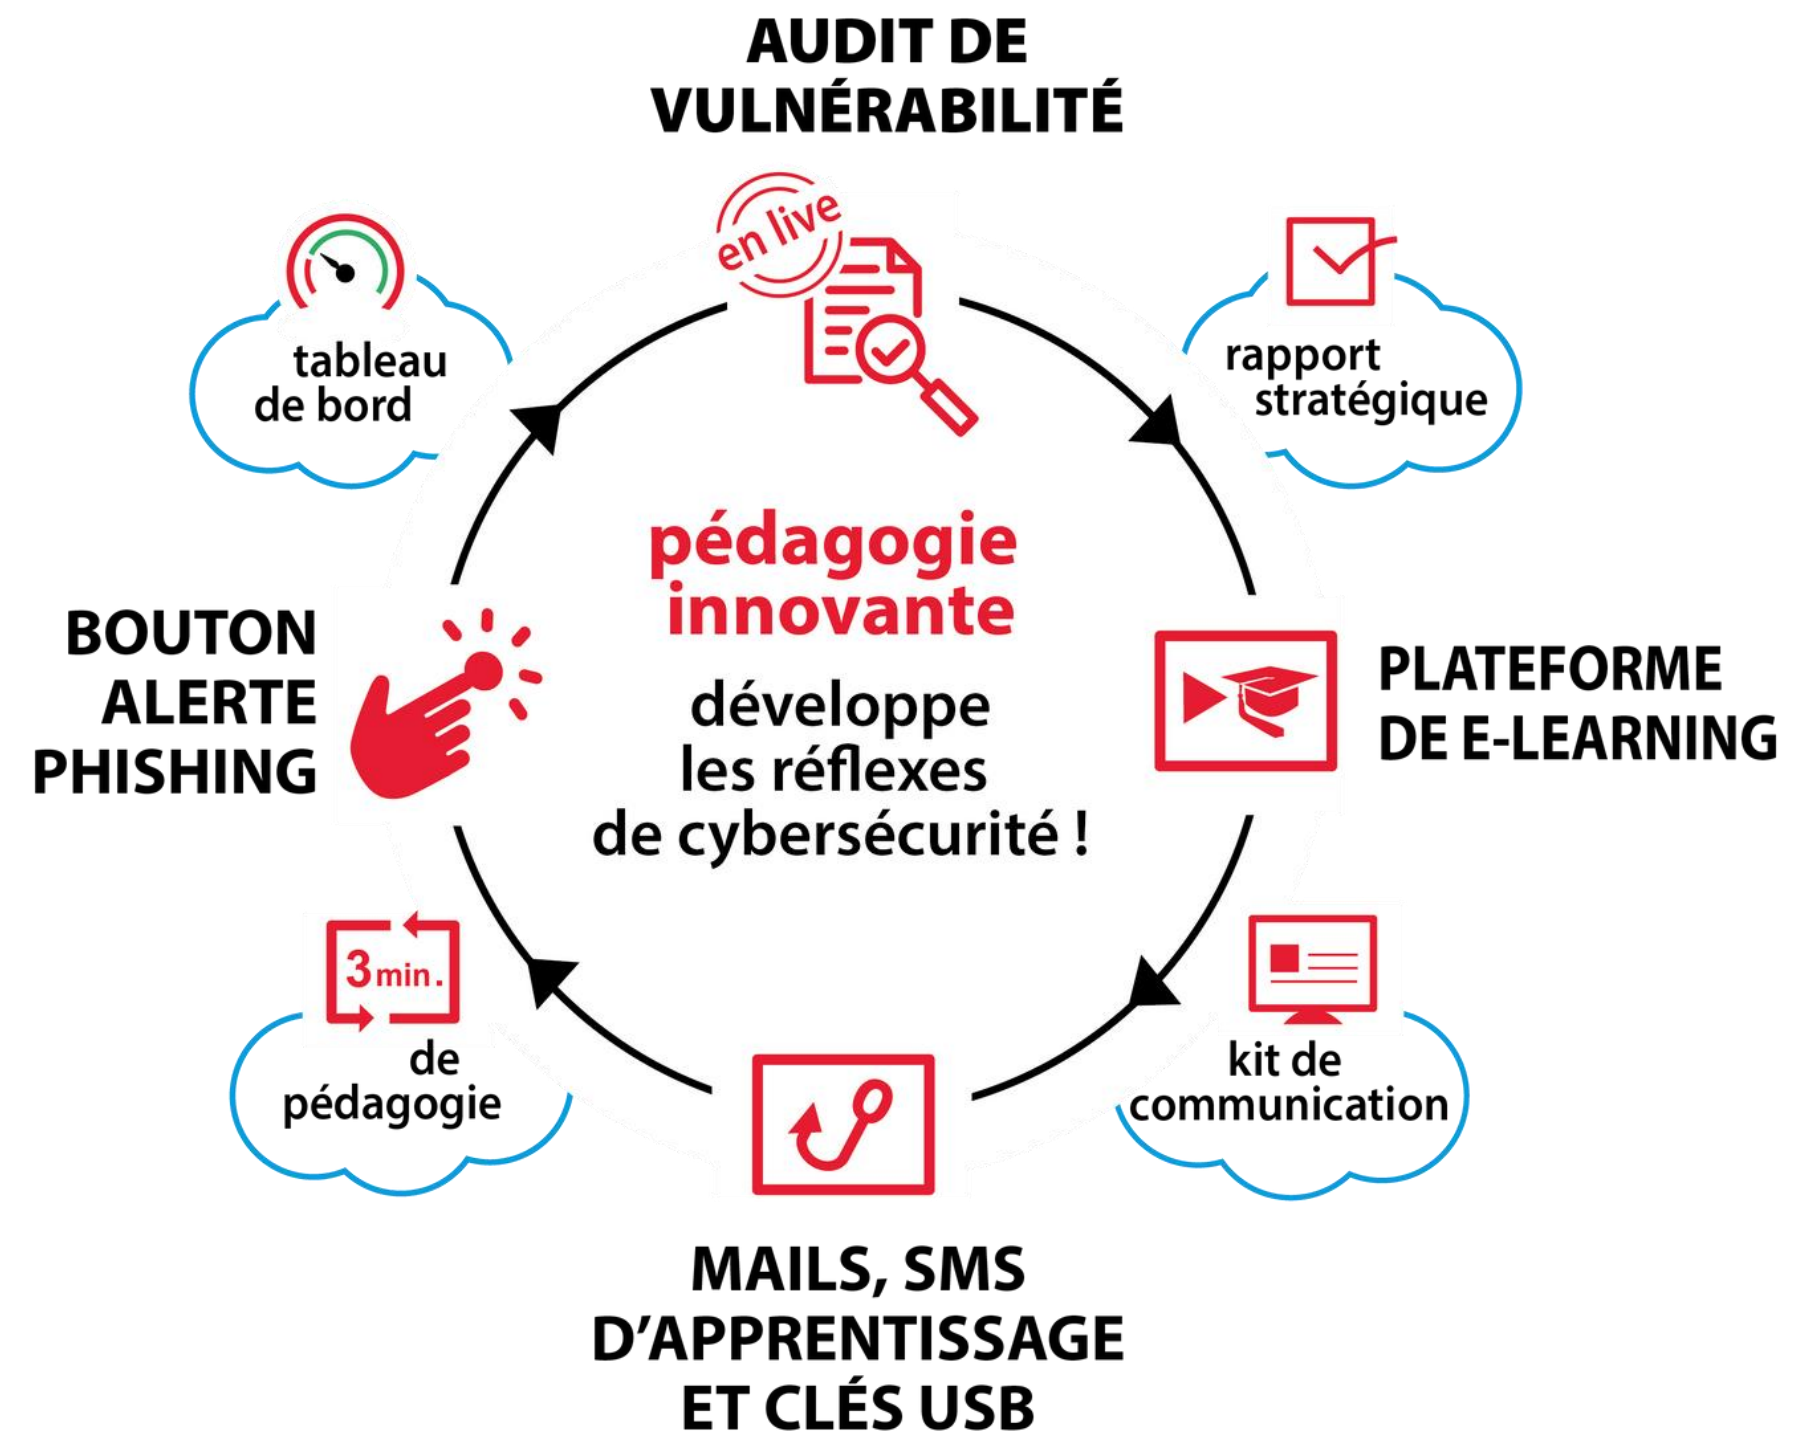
AUDIT DE VULNÉRABILITÉ

en live

tableau de bord

rapport stratégique

pédagogie innovante

développe les réflexes de cybersécurité !

BOUTON ALERTE PHISHING

PLATEFORME DE E-LEARNING

3 min.

de pédagogie

kit de communication

MAILS, SMS D'APPRENTISSAGE ET CLÉS USB